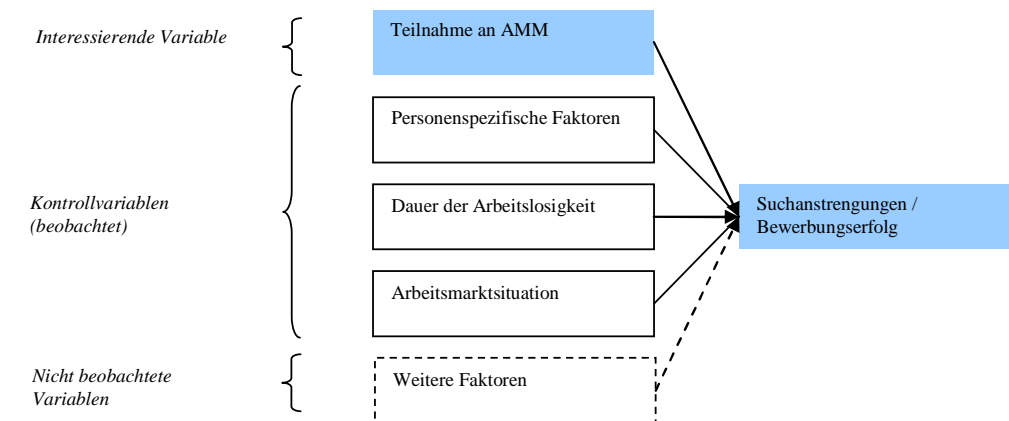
Interessierende Variable

Teilnahme an AMM

Kontrollvariablen (beobachtet)

Personenspezifische Faktoren

Dauer der Arbeitslosigkeit

Arbeitsmarktsituation

Suchanstrengungen / Bewerbungserfolg

Nicht beobachtete Variablen

Weitere Faktoren